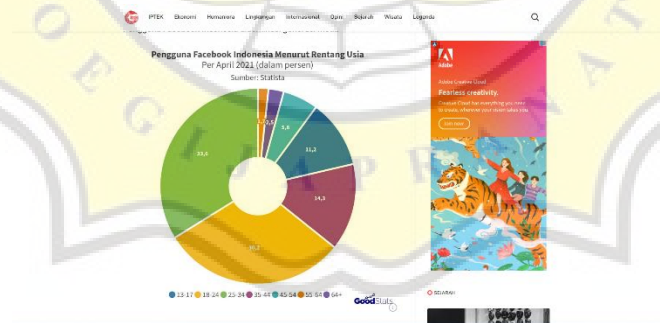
PTEK Ekonomi Humaniora Lingkungan Internasional Opini Sejarah Wisata Logorda

Pengguna Facebook Indonesia Menurut Rentang Usia
Per April 2021 (dalam persen)
Sumber: Statista

1,2 2,5 5,6 11,3 14,3 35,3 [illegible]

13-17 18-24 25-34 35-44 45-54 55-64 64+

GoodStats

Adobe
Adobe Creative Cloud
Fearless creativity.
Creative Cloud has everything you need to create, wherever your ideas take you.
Learn more

SEJARAH